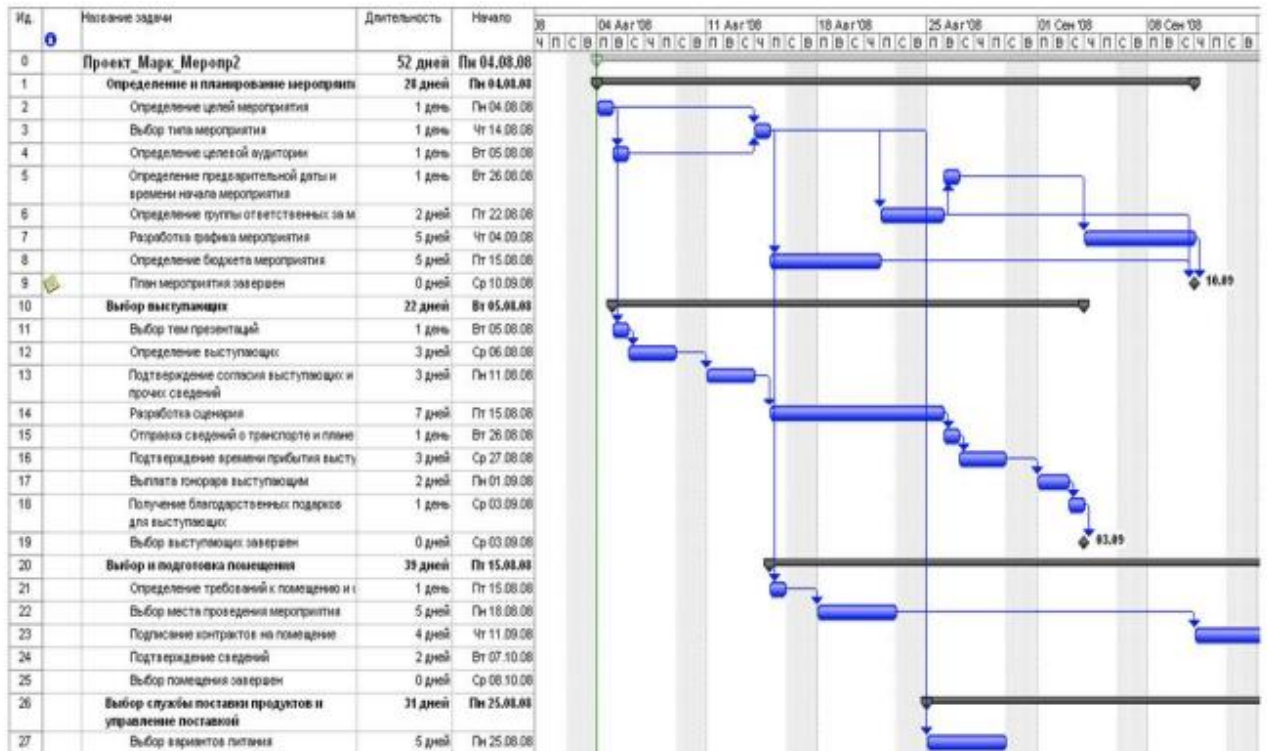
| Ид. | ⓘ | Название задачи | Длительность | Начало |
|---|---|---|---|---|
| 0 | | Проект_Марк_Меропр2 | 52 дней | Пн 04.08.08 |
| 1 | | Определение и планирование мероприяти | 28 дней | Пн 04.08.08 |
| 2 | | Определение целей мероприятия | 1 день | Пн 04.08.08 |
| 3 | | Выбор типа мероприятия | 1 день | Чт 14.08.08 |
| 4 | | Определение целевой аудитории | 1 день | Вт 05.08.08 |
| 5 | | Определение предварительной даты и времени начала мероприятия | 1 день | Вт 26.08.08 |
| 6 | | Определение группы ответственных за м | 2 дней | Пт 22.08.08 |
| 7 | | Разработка графика мероприятия | 5 дней | Чт 04.09.08 |
| 8 | | Определение бюджета мероприятия | 5 дней | Пт 15.08.08 |
| 9 | | План мероприятия завершен | 0 дней | Ср 10.09.08 |
| 10 | | Выбор выступающих | 22 дней | Вт 05.08.08 |
| 11 | | Выбор тем презентаций | 1 день | Вт 05.08.08 |
| 12 | | Определение выступающих | 3 дней | Ср 06.08.08 |
| 13 | | Подтверждение согласия выступающих и прочих сведений | 3 дней | Пн 11.08.08 |
| 14 | | Разработка сценария | 7 дней | Пт 15.08.08 |
| 15 | | Отправка сведений о транспорте и плане | 1 день | Вт 26.08.08 |
| 16 | | Подтверждение времени прибытия высту | 3 дней | Ср 27.08.08 |
| 17 | | Выплата гонораря выступающим | 2 дней | Пн 01.09.08 |
| 18 | | Получение благодарственных подарков для выступающих | 1 день | Ср 03.09.08 |
| 19 | | Выбор выступающих завершен | 0 дней | Ср 03.09.08 |
| 20 | | Выбор и подготовка помещения | 39 дней | Пт 15.08.08 |
| 21 | | Определение требований к помещению и | 1 день | Пт 15.08.08 |
| 22 | | Выбор места проведения мероприятия | 5 дней | Пн 18.08.08 |
| 23 | | Подписание контрактов на помещение | 4 дней | Чт 11.09.08 |
| 24 | | Подтверждение сведений | 2 дней | Вт 07.10.08 |
| 25 | | Выбор помещения завершен | 0 дней | Ср 08.10.08 |
| 26 | | Выбор службы поставки продуктов и управление поставкой | 31 дней | Пн 25.08.08 |
| 27 | | Выбор вариантов питания | 5 дней | Пн 25.08.08 |

04 Авг '08 | 11 Авг '08 | 18 Авг '08 | 25 Авг '08 | 01 Сен '08 | 08 Сен '08

Ч П С В П В С Ч П С В П В С Ч П С В П В С Ч П С В П В С Ч П С В П В С Ч П С В П В С Ч П С В

10.09

03.09